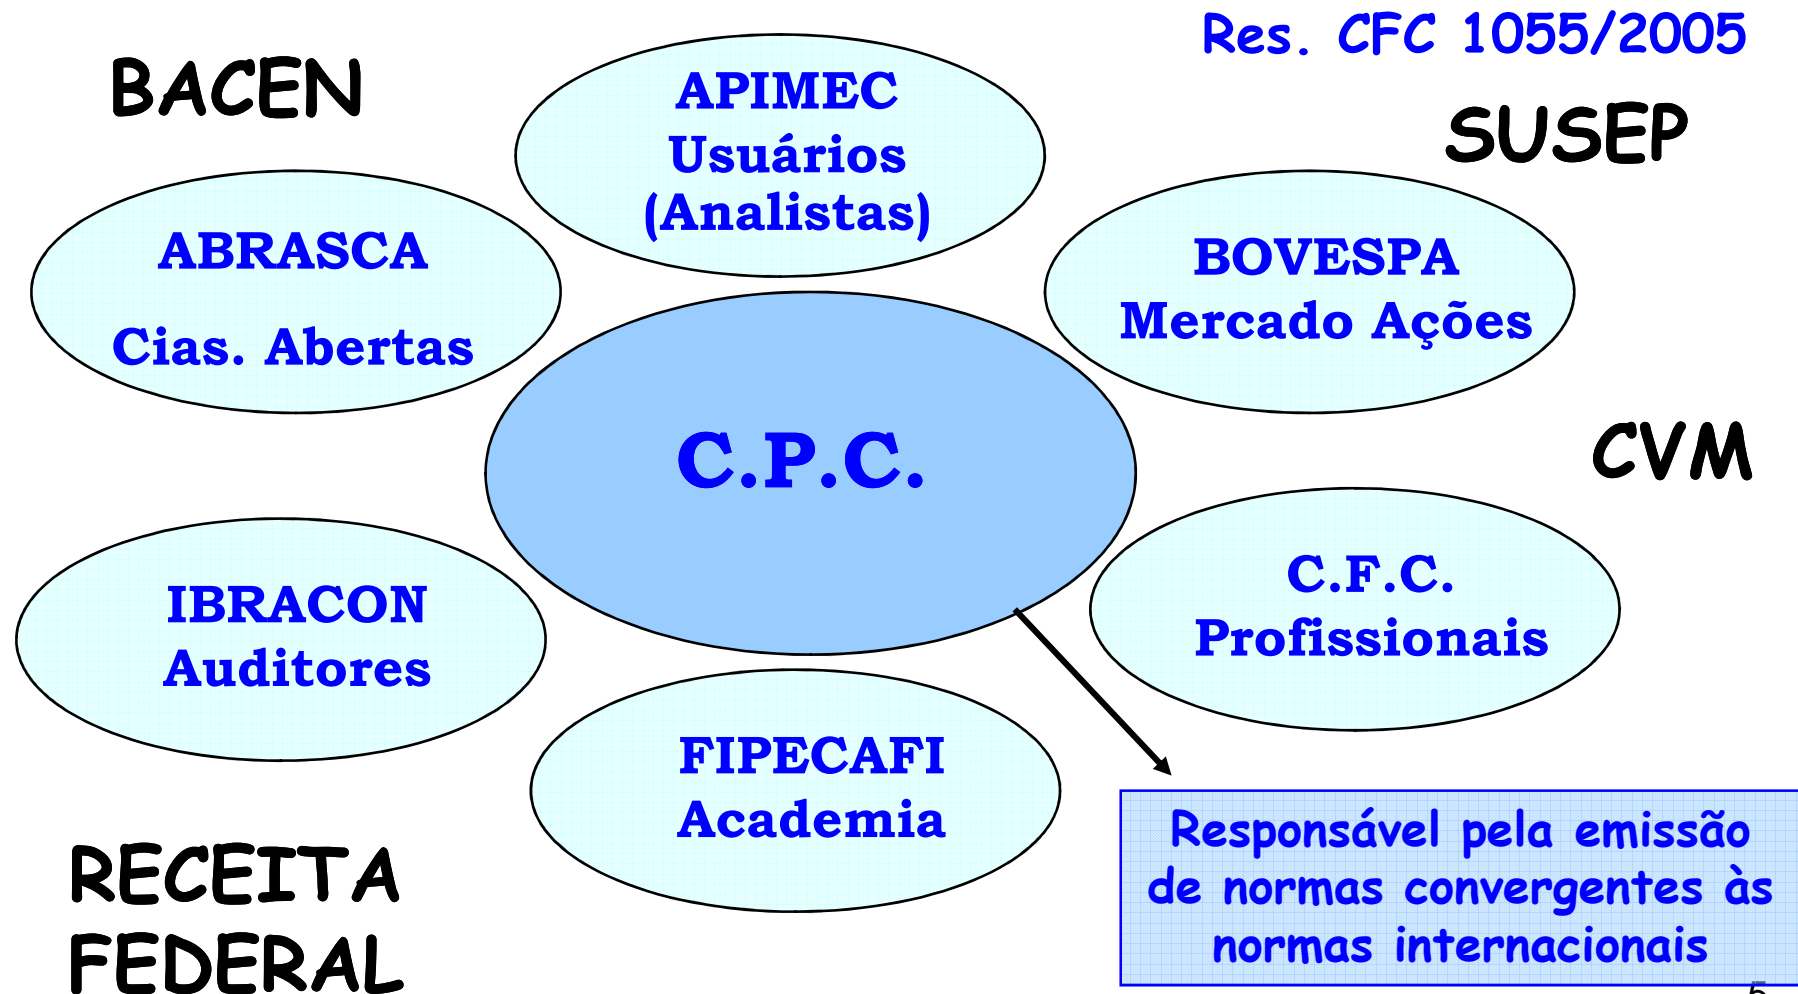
Res. CFC 1055/2005

BACEN

APIMEC
Usuários
(Analistas)

SUSEP

ABRASCA

Cias. Abertas

BOVESPA
Mercado Ações

C.P.C.

CVM

IBRACON
Auditores

C.F.C.
Profissionais

FIPECAFI
Academia

RECEITA
FEDERAL

Responsável pela emissão de normas convergentes às normas internacionais

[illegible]